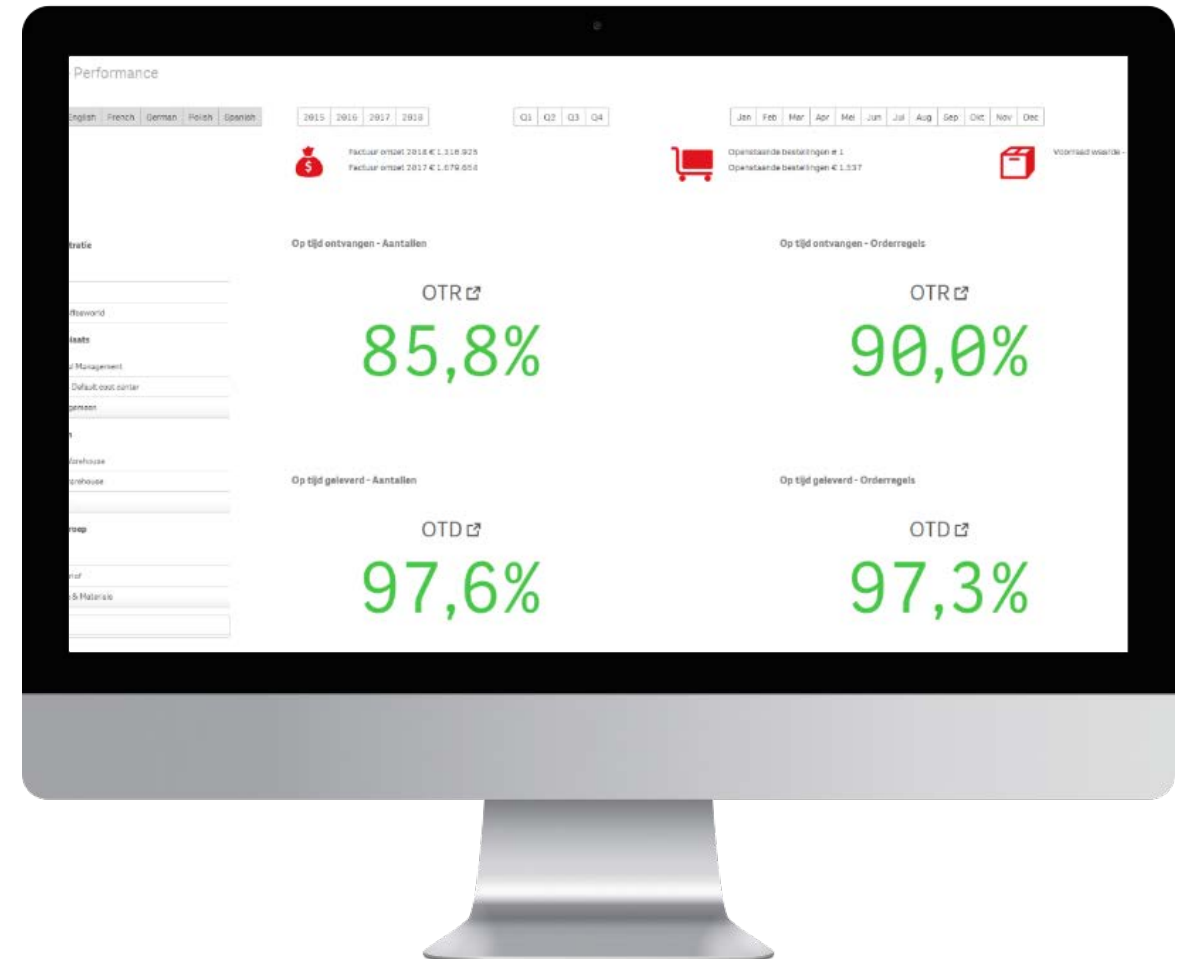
Performance

English | French | German | Polish | Spanish

2015 | 2016 | 2017 | 2018

Q1 | Q2 | Q3 | Q4

Jan | Feb | Mar | Apr | Mei | Jun | Jul | Aug | Sep | Okt | Nov | Dec

Factuur omzet 2018 € 1.316.925
Factuur omzet 2017 € 1.679.653

Openstaande bestellingen # 1
Openstaande bestellingen € 1.537

Voorraad waarde -

tratie

ffiseworld

laats

l Management
Default cost center
pensen

n

Varehouse
arehouse

roep

rief
& Materials

Op tijd ontvangen - Aantallen

OTR

85,8%

Op tijd ontvangen - Orderregels

OTR

90,0%

Op tijd geleverd - Aantallen

OTD

97,6%

Op tijd geleverd - Orderregels

OTD

97,3%